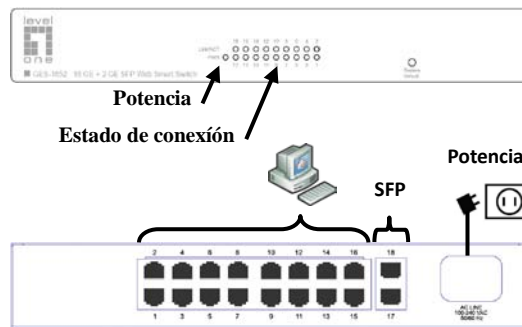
level one

GES-1652 16 GE + 2 GE SFP Web Smart Switch

LNK/ACT

PWR

18 16 14 12 10 8 6 4 2

17 15 13 11 9 7 5 3 1

Restore default

Potencia

Estado de conexión

Potencia

SFP

2 4 6 8 10 12 14 16

1 3 5 7 9 11 13 15

18

17

AC LINE 100-240 VAC 50/60 Hz